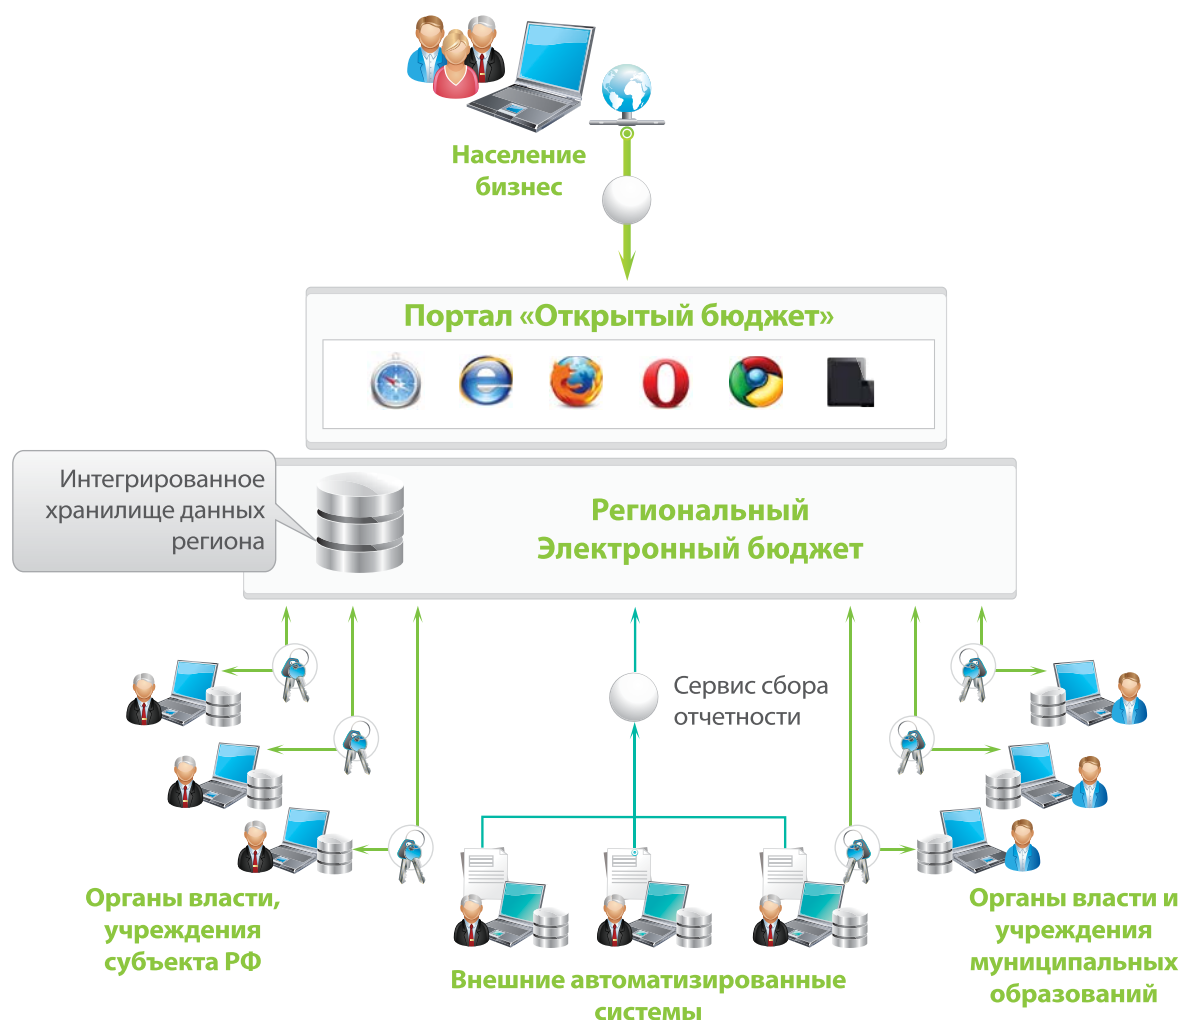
Население
бизнес

Портал «Открытый бюджет»

Интегрированное хранилище данных региона

Региональный
Электронный бюджет

Сервис сбора отчетности

Органы власти, учреждения субъекта РФ

Внешние автоматизированные системы

Органы власти и учреждения муниципальных образований